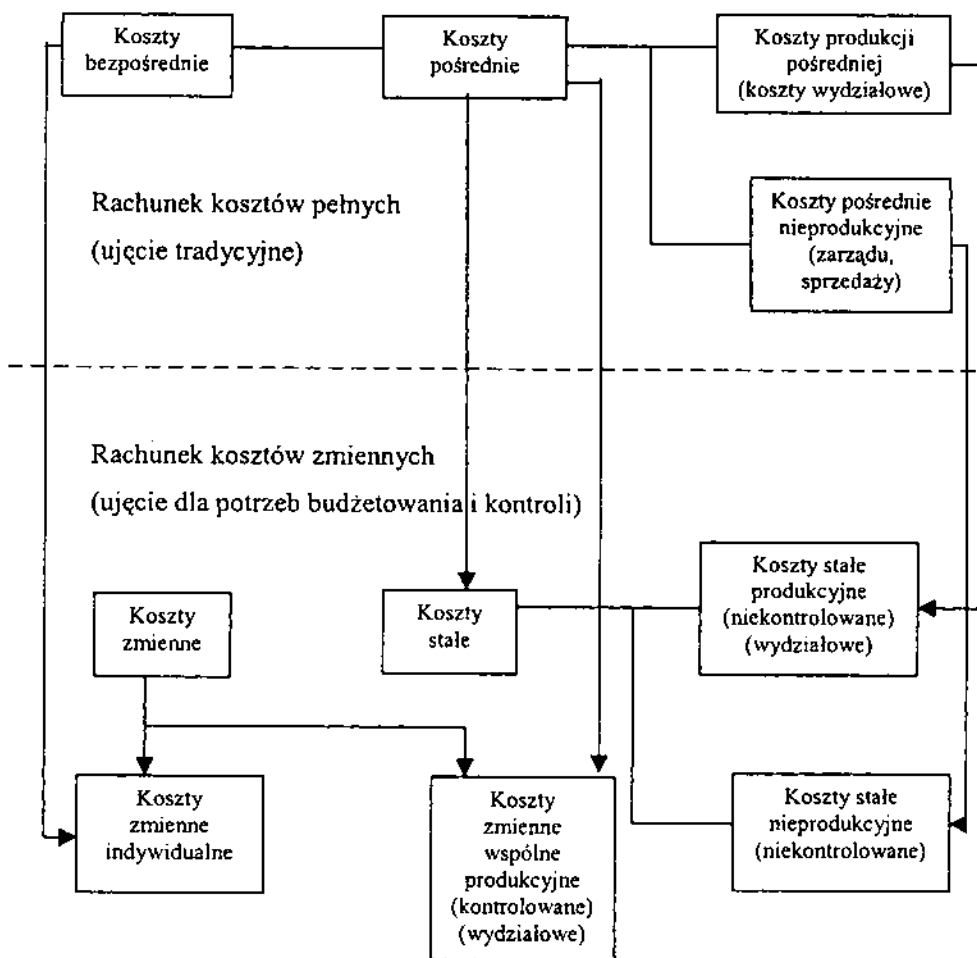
Koszty bezpośrednie

Koszty pośrednie

Koszty produkcji pośredniej (koszty wydziałowe)

Rachunek kosztów pełnych
(ujęcie tradycyjne)

Koszty pośrednie nieprodukcyjne (zarządu, sprzedaży)

Rachunek kosztów zmiennych
(ujęcie dla potrzeb budżetowania i kontroli)

Koszty zmienne

Koszty stałe

Koszty stałe produkcyjne (niekontrolowane) (wydziałowe)

Koszty zmienne indywidualne

Koszty zmienne wspólne produkcyjne (kontrolowane) (wydziałowe)

Koszty stałe nieprodukcyjne (niekontrolowane)